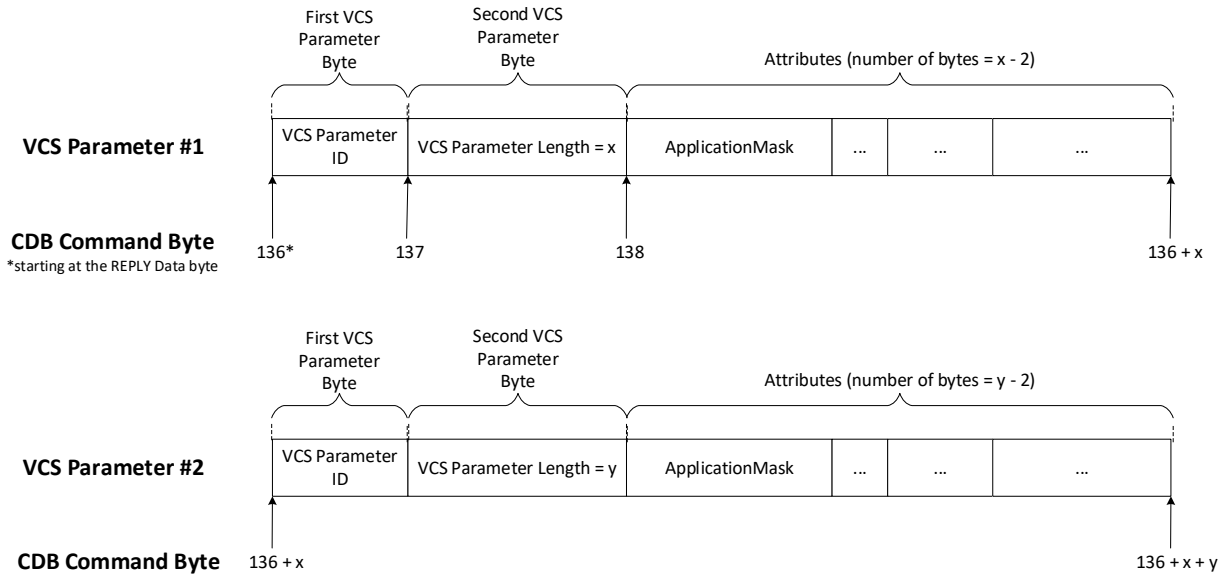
First VCS Parameter Byte

Second VCS Parameter Byte

Attributes (number of bytes = x - 2)

VCS Parameter #1

| VCS Parameter ID | VCS Parameter Length = x | ApplicationMask | ... | ... | ... |
|---|---|---|---|---|---|

CDB Command Byte
*starting at the REPLY Data byte

136*

137

138

136 + x

First VCS Parameter Byte

Second VCS Parameter Byte

Attributes (number of bytes = y - 2)

VCS Parameter #2

| VCS Parameter ID | VCS Parameter Length = y | ApplicationMask | ... | ... | ... |
|---|---|---|---|---|---|

CDB Command Byte

136 + x

136 + x + y